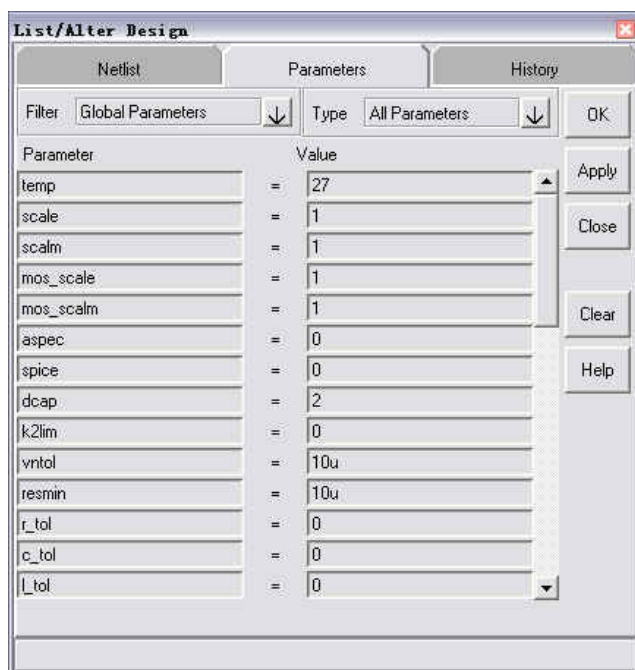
List/Alter Design

Netlist
Parameters
History

Filter Global Parameters
Type All Parameters
OK
Apply
Close
Clear
Help

| Parameter | | Value |
|---|---|---|
| temp | = | 27 |
| scale | = | 1 |
| scalm | = | 1 |
| mos_scale | = | 1 |
| mos_scalm | = | 1 |
| aspec | = | 0 |
| spice | = | 0 |
| dcap | = | 2 |
| k2lim | = | 0 |
| vntol | = | 10u |
| resmin | = | 10u |
| r_tol | = | 0 |
| c_tol | = | 0 |
| l_tol | = | 0 |